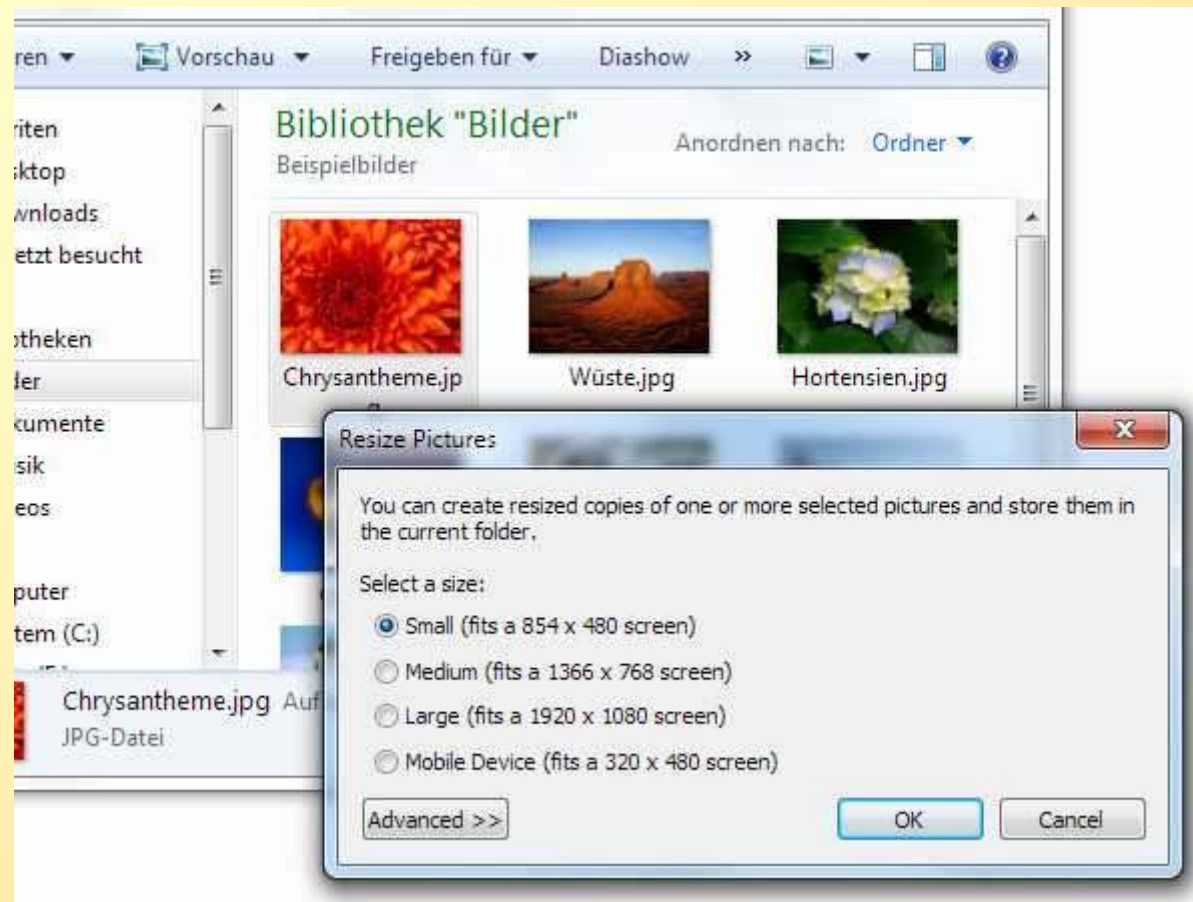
ren ▾ Vorschau ▾ Freigeben für ▾ Diashow »

riten
sktop
wnloads
etzt besucht

otheken
der
kumente
sik
eos

puter
tem (C:)

Bibliothek "Bilder"
Beispielbilder

Anordnen nach: Ordner ▾

Chrysantheme.jp
Wüste.jpg
Hortensien.jpg

Chrysantheme.jpg Auf
JPG-Datei

Resize Pictures

You can create resized copies of one or more selected pictures and store them in the current folder.

Select a size:

Small (fits a 854 x 480 screen)
Medium (fits a 1366 x 768 screen)
Large (fits a 1920 x 1080 screen)
Mobile Device (fits a 320 x 480 screen)

Advanced >>
OK
Cancel